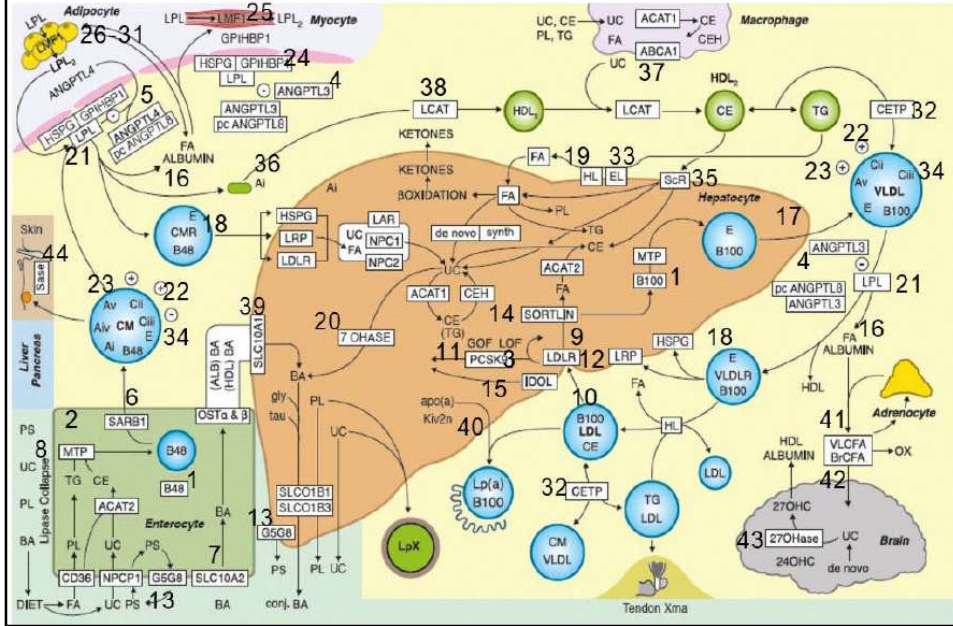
LPL Adipocyte
LMF1 26-31
LPL₂
ANGPTL4
HSPG GPIHBP1
LPL
ANGPTL4
pc ANGPTL8
5
21
FA ALBUMIN
16
LPL LMF1 25 LPL₂ Myocyte
GPIHBP1
HSPG GPIHBP1 24
LPL
ANGPTL3 4
ANGPTL3
pc ANGPTL8
UC, CE PL, TG
UC ACAT1 CE
FA ABCA1 CEH
Macrophage
UC 37
38 LCAT
HDL₃
LCAT
HDL₂
CE
TG
CETP 32
KETONES
KETONES
BOXIDATION
36
Ai
Ai
FA 19 33
HL EL
ScR 35
FA
PL
TG
CE
Hepatocyte
22
23
Cii Av Ciii VLDL E B100 34
17
E B100
MTP
B100 1
ACAT2
FA
SORTLIN 14
9
LDLR 12
LRP
HSPG
ANGPTL3
4
pc ANGPTL8
ANGPTL3
LPL 21
FA 16
ALBUMIN
HDL
18
E VLDLR B100
CMR B48 18
HSPG
LRP
LDLR
UC FA
LAR
NPC1
NPC2
de novo synth
UC
ACAT1 CEH
CE (TG)
20 7 OHASE
GOF LOF
11 PCSK9 3
15 IDOL
Skin
Sase 44
23
Av Aiv CM Cii Ciii E Ai B48
22
34
Liver Pancreas
6
SARB1
2
8 MTP
TG CE
B48
B48 1
ACAT2
PL UC
PS
UC
PL
BA
Lipase Colipase
Enterocyte
CD36 NPC1 G5G8 SLC10A2
DIET FA UC PS 13
PS
7
BA
39
SLC10A1
(ALB) BA (HDL) BA
OSTα & β
BA
gly
tau
PL
UC
SLCO1B1
SLCO1B3
13
G5G8
PS
PL UC
BA
conj. BA
LpX
apo(a) Kiv2n
40
Lp(a) B100
10
B100 LDL CE
HL
LDL
32 CETP
CM VLDL
TG LDL
Tendon Xma
Adrenocyte
41
HDL ALBUMIN
VLCFA BrCFA
OX
42
27OHC
43 27OHase
UC
24OHC
de novo
Brain